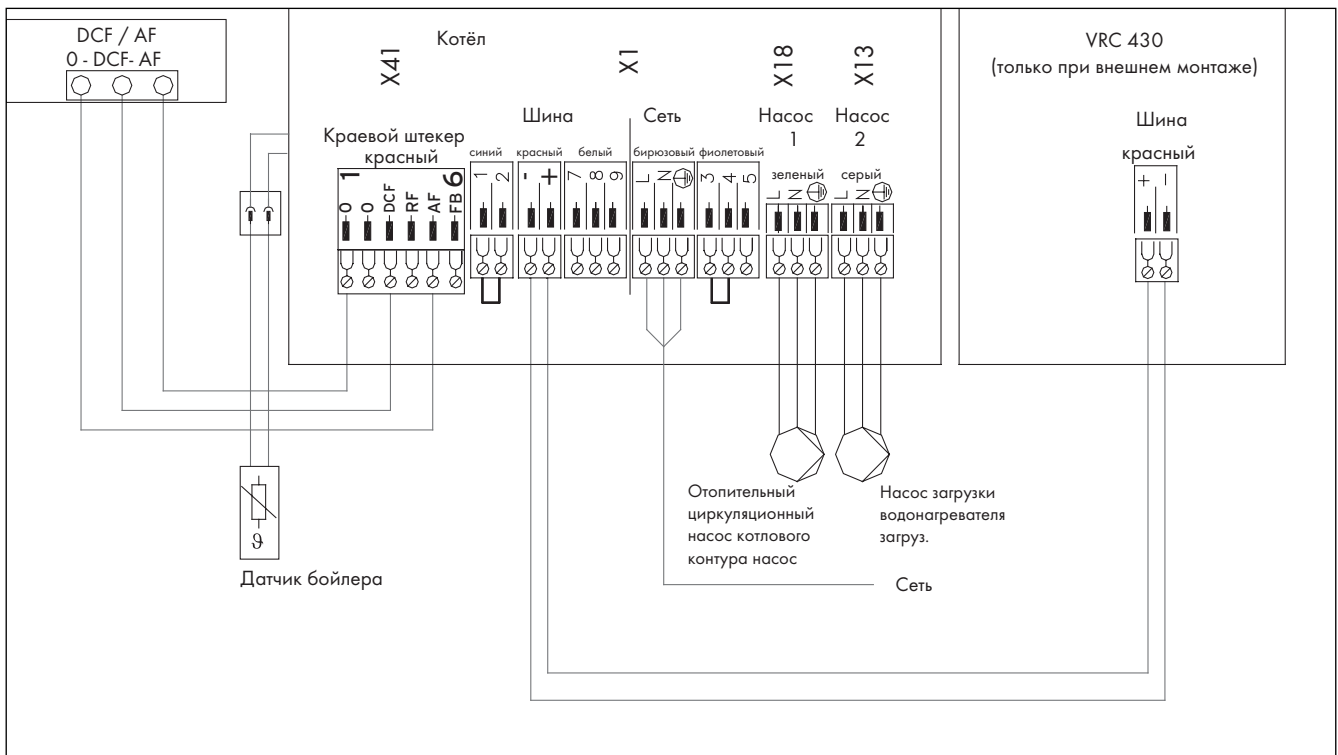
DCF / AF
0 - DCF- AF

Котёл

X41

X1

X18

X13

VRC 430
(только при внешнем монтаже)

Краевой штекер
красный

Шина

Сеть

Насос
1

Насос
2

Шина

красный

1
0
0
DCF
RF
AF
FB
6

синий
1
2

красный
-
+

белый
7
8
9

бирюзовый
L
N
⏚

фиолетовый
3
4
5

зеленый
L
N
⏚

серый
L
N
⏚

+
-

$\vartheta$

Датчик бойлера

Отопительный циркуляционный насос котлового контура насос

Насос загрузки водонагревателя загруз.

Сеть